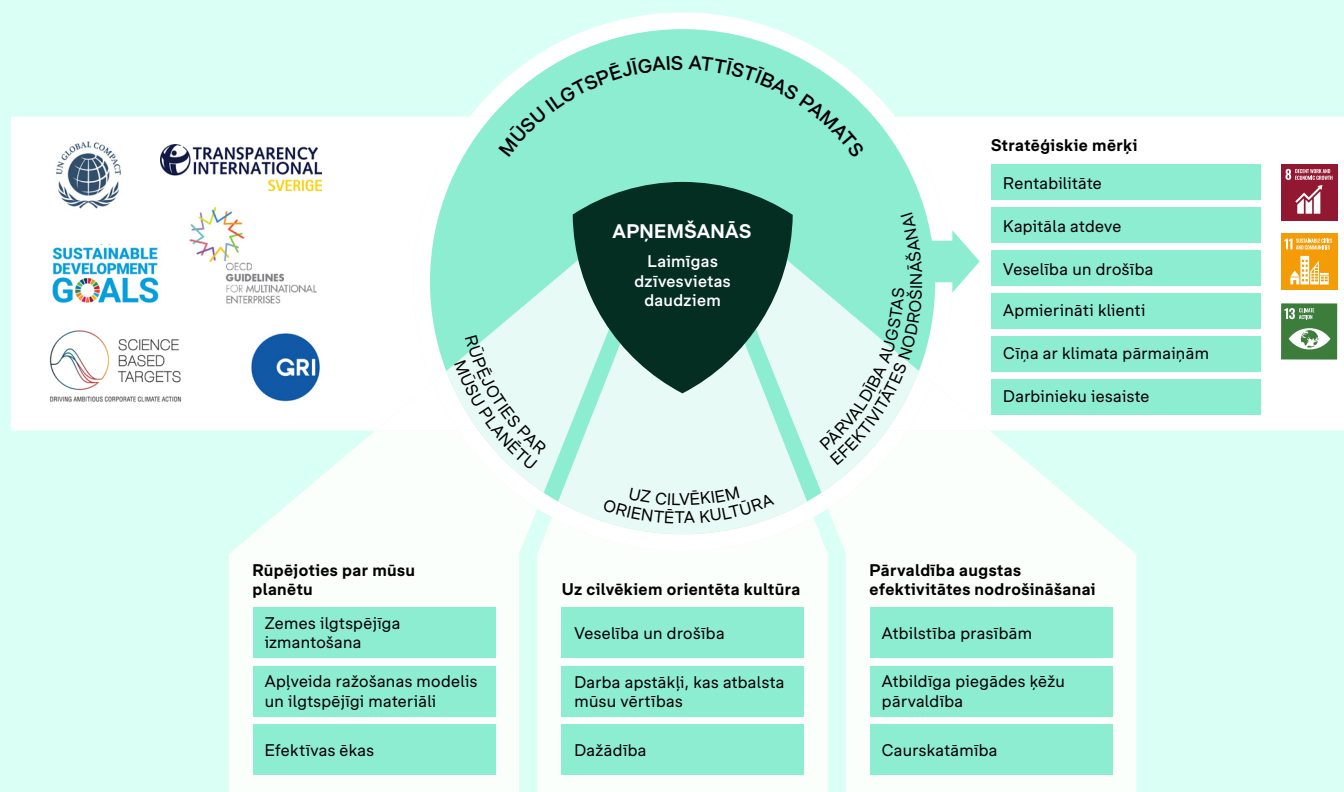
UN GLOBAL COMPACT

TRANSPARENCY INTERNATIONAL SVERIGE

SUSTAINABLE DEVELOPMENT GOALS

OECD GUIDELINES FOR MULTINATIONAL ENTERPRISES

SCIENCE BASED TARGETS
DRIVING AMBITIOUS CORPORATE CLIMATE ACTION

GRI

MŪSU ILGTSPĒJĪGAIS ATTĪSTĪBAS PAMATS

APŅEMŠANĀS
Laimīgas dzīvesvietas daudziem

RŪPĒJOTIES PAR MŪSU PLANĒTU

UZ CILVĒKIEM ORIENTĒTA KULTŪRA

PĀRVALDĪBA AUGSTAS EFEKTIVITĀTES NODROŠINĀŠANAI

Stratēģiskie mērķi

Rentabilitāte

Kapitāla atdeve

Veselība un drošība

Apmierināti klienti

Cīņa ar klimata pārmaiņām

Darbinieku iesaiste

8 DECENT WORK AND ECONOMIC GROWTH

11 SUSTAINABLE CITIES AND COMMUNITIES

13 CLIMATE ACTION

Rūpējoties par mūsu planētu

Zemes ilgtspējīga izmantošana

Apļveida ražošanas modelis un ilgtspējīgi materiāli

Efektīvas ēkas

Uz cilvēkiem orientēta kultūra

Veselība un drošība

Darba apstākļi, kas atbalsta mūsu vērtības

Dažādība

Pārvaldība augstas efektivitātes nodrošināšanai

Atbilstība prasībām

Atbildīga piegādes ķēžu pārvaldība

Caurskatāmība